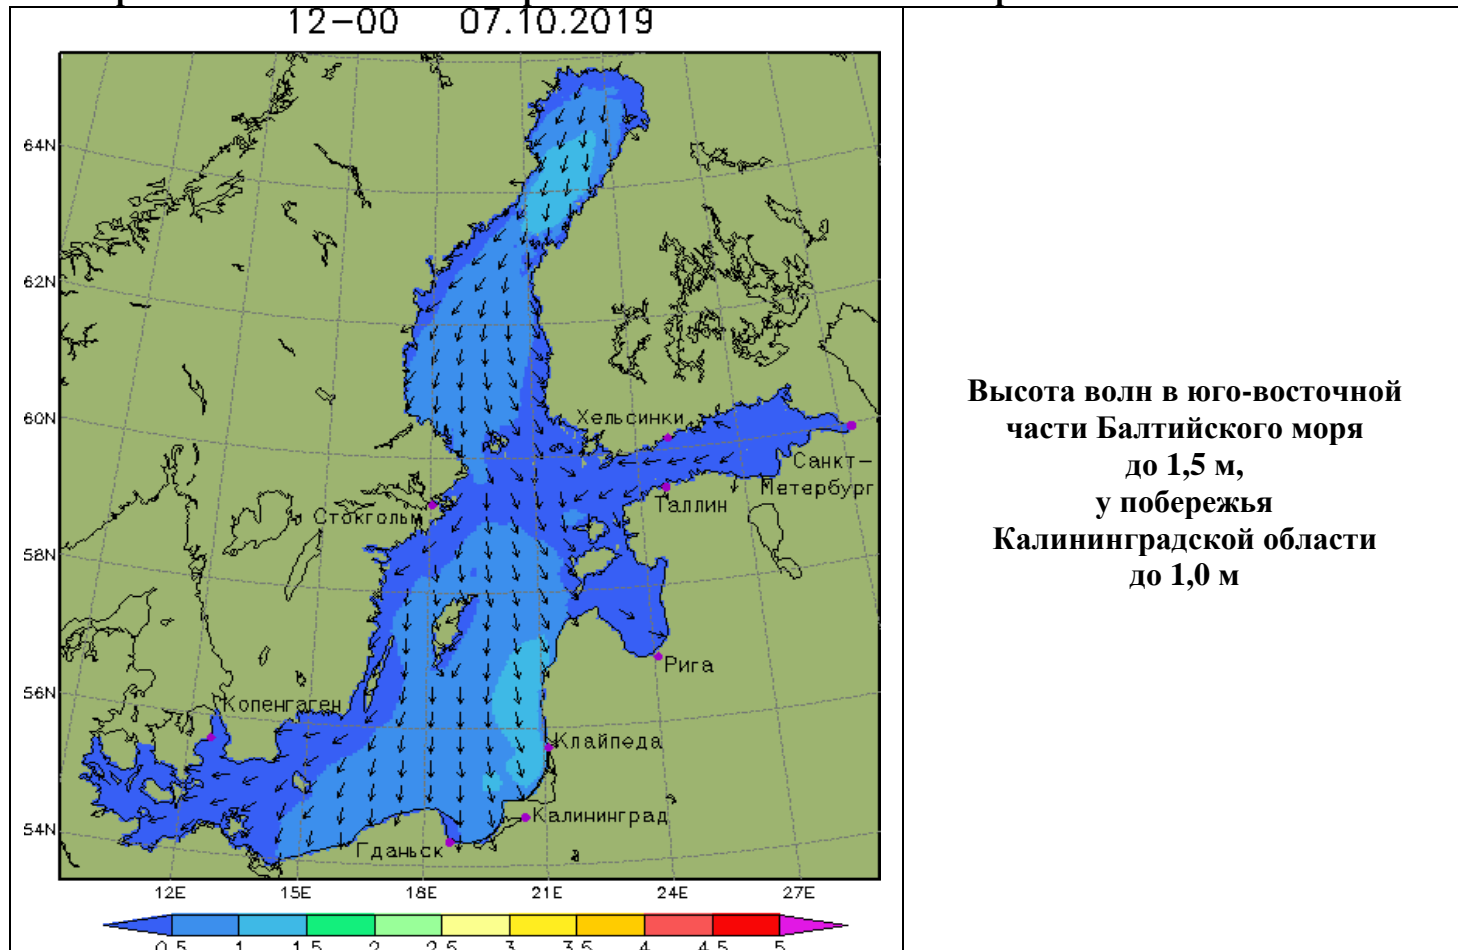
12–00 07.10.2019

64N
62N
60N
58N
56N
54N

Хельсинки
Санкт-Петербург
Таллин
Стокгольм
Рига
Копенгаген
Клайпеда
Калининград
Гданьск

12E 15E 18E 21E 24E 27E

0.5 1 1.5 2 2.5 3 3.5 4 4.5 5

Высота волн в юго-восточной части Балтийского моря до 1,5 м, у побережья Калининградской области до 1,0 м